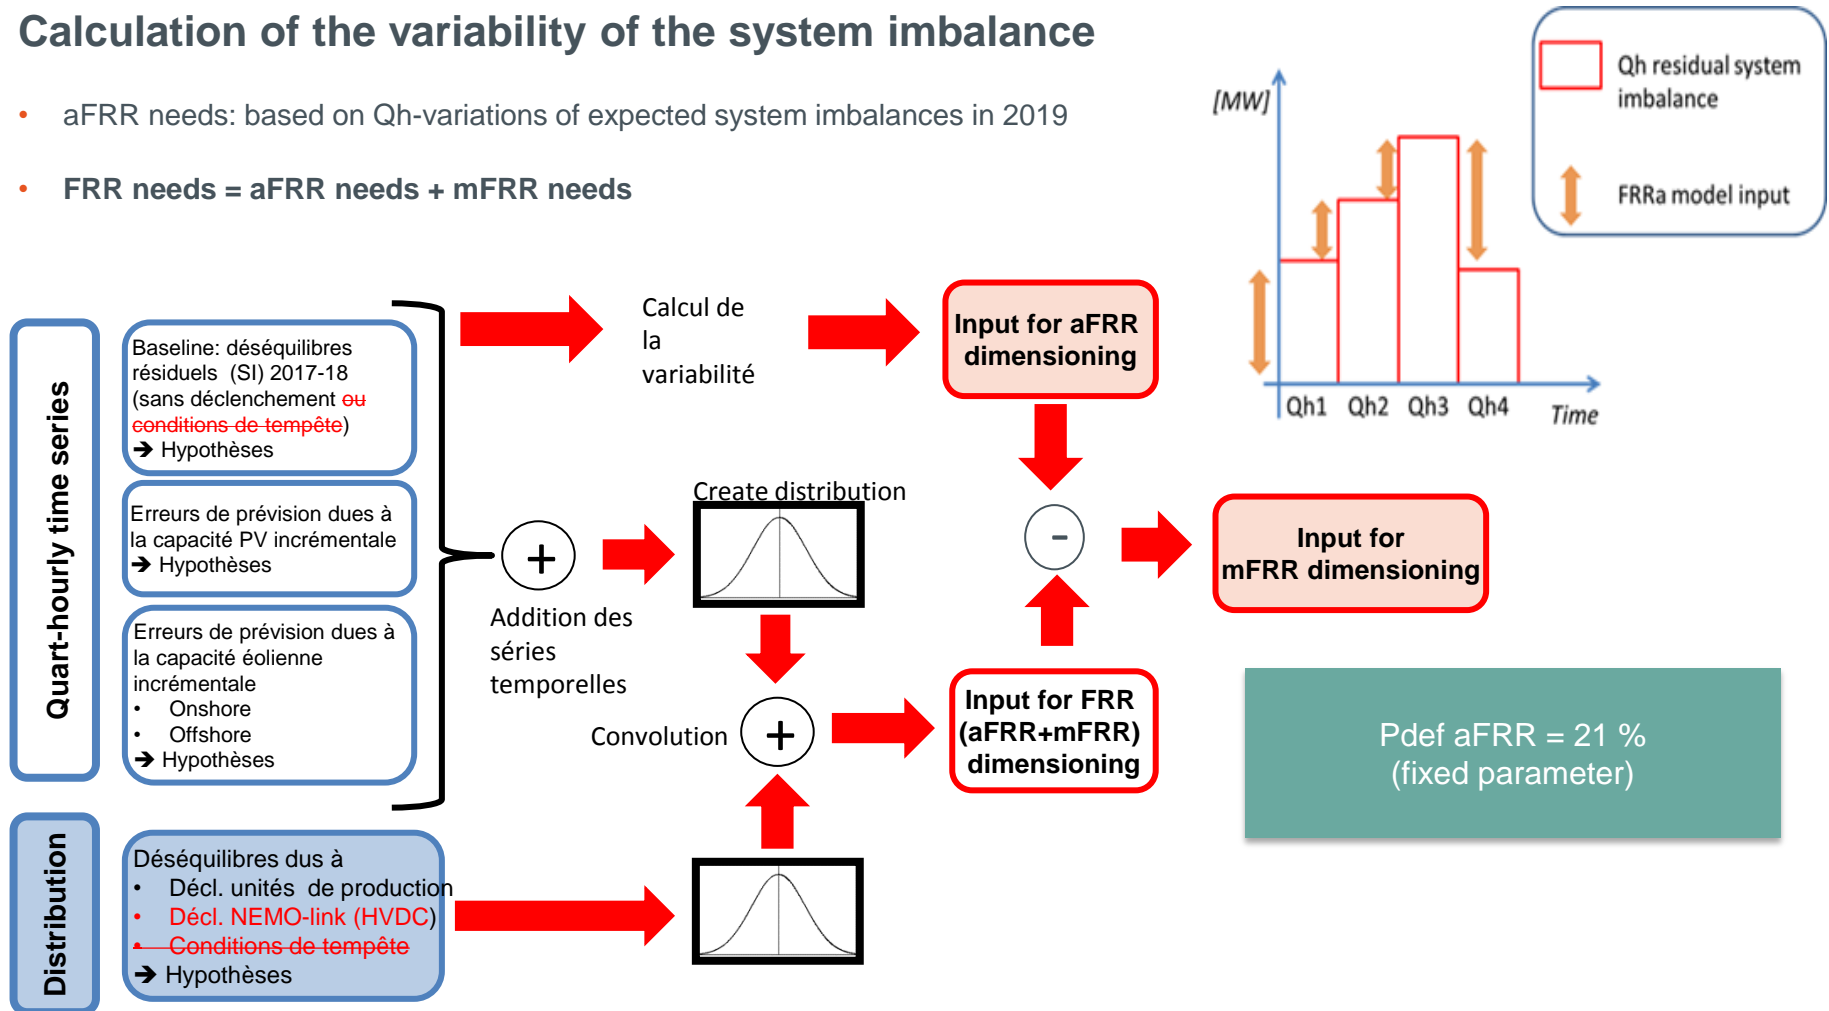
Calculation of the variability of the system imbalance

• aFRR needs: based on Qh-variations of expected system imbalances in 2019

• FRR needs = aFRR needs + mFRR needs

Qh residual system imbalance

FRRa model input

[MW]

Qh1 Qh2 Qh3 Qh4

Time

Quart-hourly time series

Baseline: déséquilibres résiduels (SI) 2017-18 (sans déclenchement ou conditions de tempête)
➔ Hypothèses

Erreurs de prévision dues à la capacité PV incrémentale
➔ Hypothèses

Erreurs de prévision dues à la capacité éolienne incrémentale
• Onshore
• Offshore
➔ Hypothèses

Calcul de la variabilité

Input for aFRR dimensioning

+

Addition des séries temporelles

Create distribution

-

Input for mFRR dimensioning

Convolution

+

Input for FRR (aFRR+mFRR) dimensioning

Pdef aFRR = 21 %
(fixed parameter)

Distribution

Déséquilibres dus à
• Décl. unités de production
• Décl. NEMO-link (HVDC)
• Conditions de tempête
➔ Hypothèses